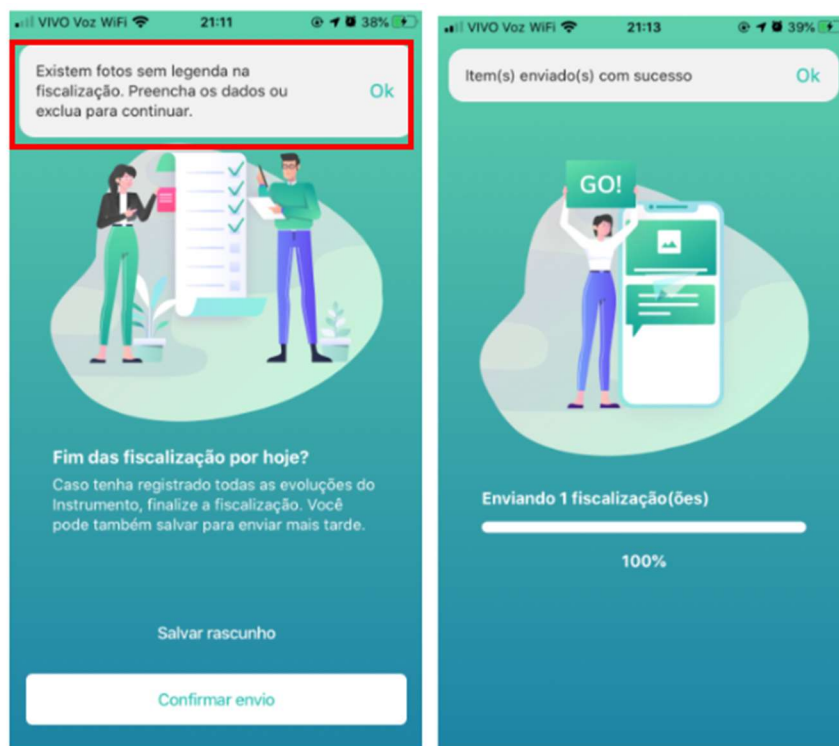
VIVO Voz WiFi 21:11 38%

Existem fotos sem legenda na fiscalização. Preencha os dados ou exclua para continuar.

Ok

Fim das fiscalização por hoje?

Caso tenha registrado todas as evoluções do Instrumento, finalize a fiscalização. Você pode também salvar para enviar mais tarde.

Salvar rascunho

Confirmar envio

VIVO Voz WiFi 21:13 39%

Item(s) enviado(s) com sucesso

Ok

GO!

Enviando 1 fiscalização(ões)

100%